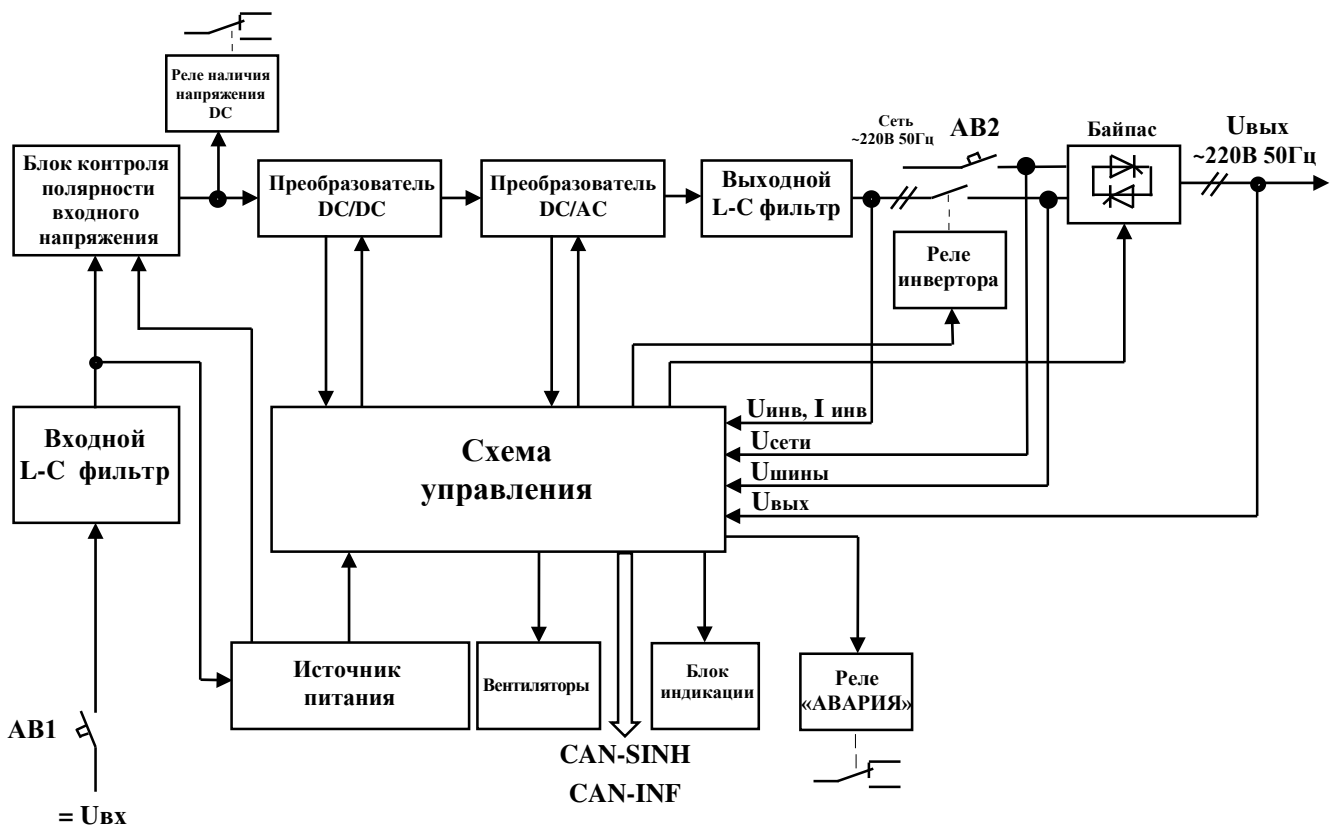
Реле наличия напряжения DC

Блок контроля полярности входного напряжения

Преобразователь DC/DC

Преобразователь DC/AC

Выходной L-C фильтр

Сеть ~220В 50Гц

АВ2

Байпас

Uвых ~220В 50Гц

Реле инвертора

Входной L-C фильтр

Схема управления

Uинв, I инв

Uсети

Uшины

Uвых

Источник питания

Вентиляторы

Блок индикации

Реле «АВАРИЯ»

АВ1

CAN-SINH

CAN-INF

= Uвх